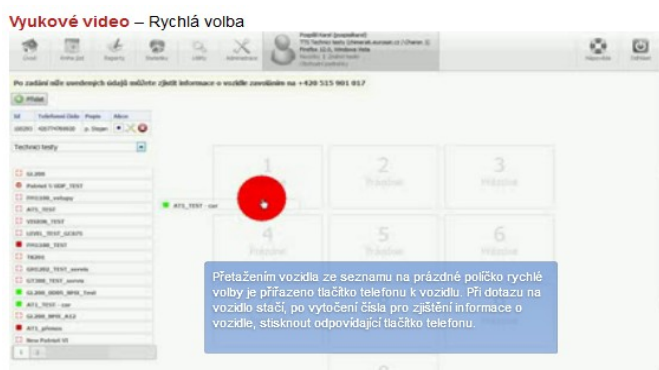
Vyukové video – Rychlá volba

Úvod Kniha jízd Reporty Statistiky Lišty Administrace

Nápověda Odhlásit

Po zadání níže uvedených údajů můžete zjistit informace o vozidle zavoláním na +420 515 901 017

Přidat

| Id | Telefonní číslo | Popis | Akce |
|---|---|---|---|
| 100293 | 420774784826 | p. Stojan | |

Technické testy

GL200

Patriot V UDP_TEST

FM5300_voltage

AT1_TEST

VS6006_TEST

LEVEL_TEST_GC4470

FM5300_TEST

TK201

GRS202_TEST_auroVa

GT300_TEST_auroVa

GL300_6000_MFM_Test

AT1_TEST - car

GL300_MFM_A12

AT1_přímos

New Patriot VI

AT1_TEST - car

1

2 Prázdné

3 Prázdné

4 Prázdné

5 Prázdné

6 Prázdné

Přetažením vozidla ze seznamu na prázdné políčko rychlé volby je přiřazeno tlačítko telefonu k vozidlu. Při dotazu na vozidlo stačí, po vytočení čísla pro zjištění informace o vozidle, stisknout odpovídající tlačítko telefonu.